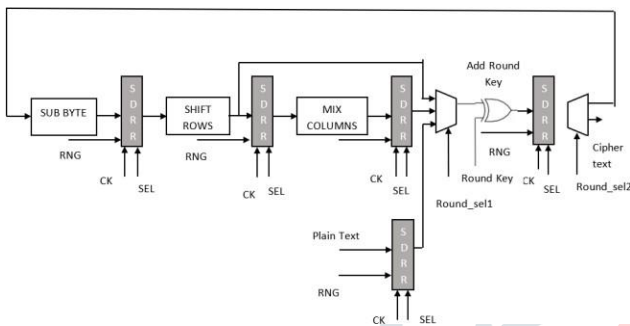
SUB BYTE

S D R R

RNG

CK SEL

SHIFT ROWS

S D R R

RNG

CK SEL

MIX COLUMNS

S D R R

CK SEL

Add Round Key

S D R R

RNG

Round Key CK SEL

Round_sel1

Cipher text

Round_sel2

Plain Text

S D R R

RNG

CK SEL